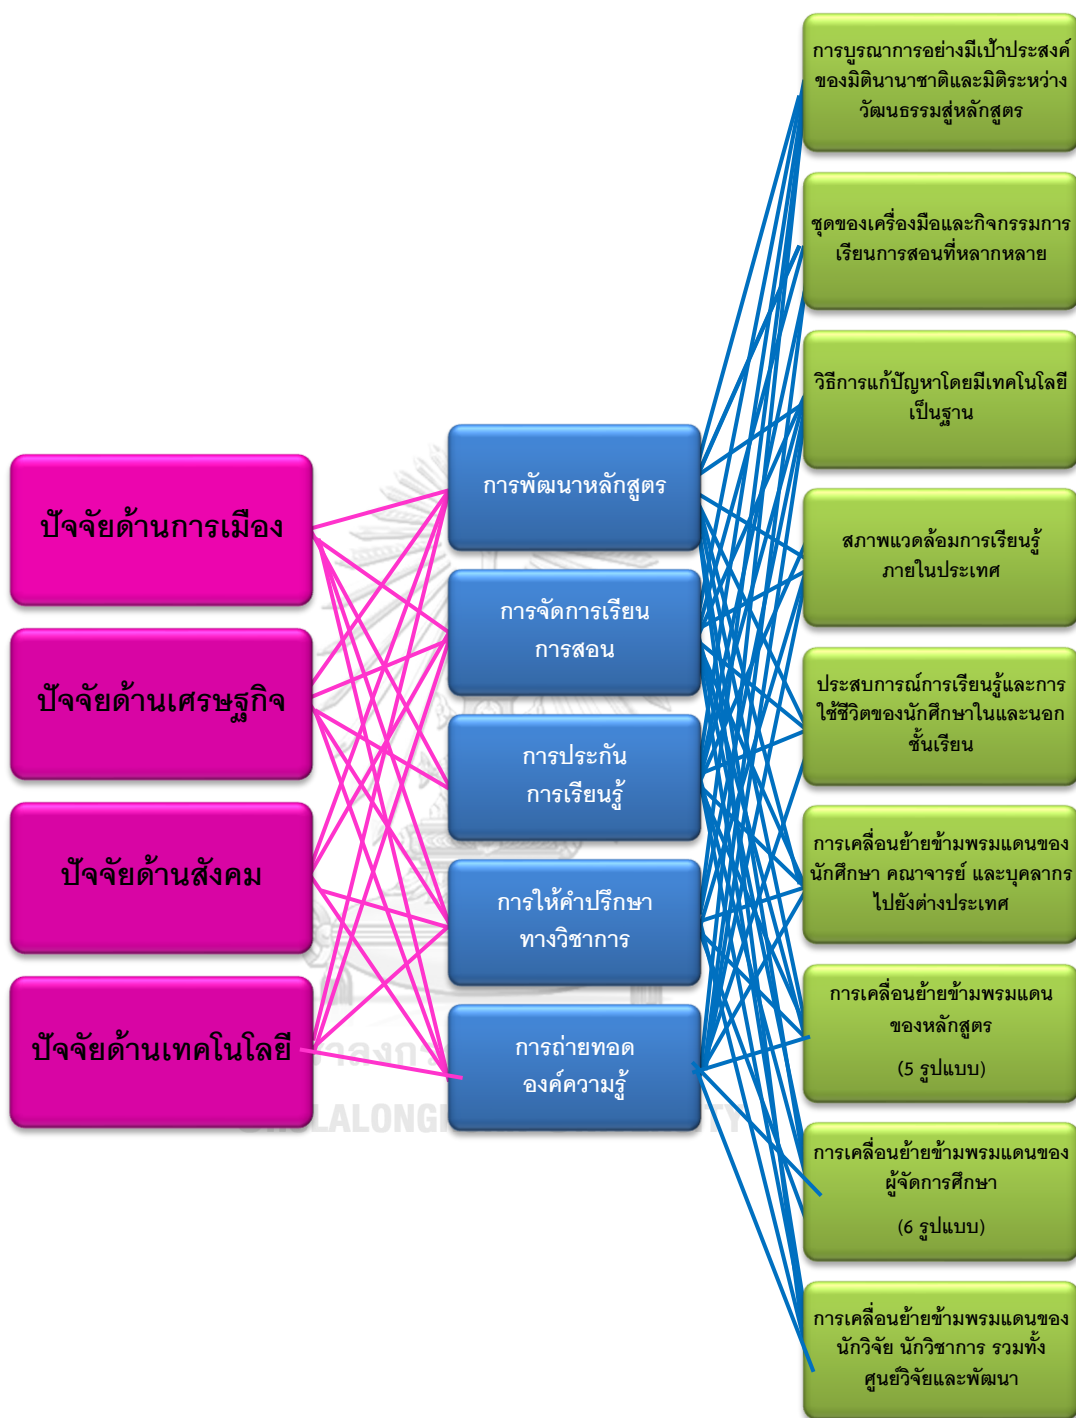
ปัจจัยด้านการเมือง

ปัจจัยด้านเศรษฐกิจ

ปัจจัยด้านสังคม

ปัจจัยด้านเทคโนโลยี

การพัฒนาหลักสูตร

การจัดการเรียนการสอน

การประกันการเรียนรู้

การให้คำปรึกษาทางวิชาการ

การถ่ายทอดองค์ความรู้

การบูรณาการอย่างมีเป้าประสงค์ของมิตินานาชาติและมิติระหว่างวัฒนธรรมสู่หลักสูตร

ชุดของเครื่องมือและกิจกรรมการเรียนการสอนที่หลากหลาย

วิธีการแก้ปัญหาโดยมีเทคโนโลยีเป็นฐาน

สภาพแวดล้อมการเรียนรู้ภายในประเทศ

ประสบการณ์การเรียนรู้และการใช้ชีวิตของนักศึกษาในและนอกชั้นเรียน

การเคลื่อนย้ายข้ามพรมแดนของนักศึกษา คณาจารย์ และบุคลากรไปยังต่างประเทศ

การเคลื่อนย้ายข้ามพรมแดนของหลักสูตร

(5 รูปแบบ)

การเคลื่อนย้ายข้ามพรมแดนของผู้จัดการศึกษา

(6 รูปแบบ)

การเคลื่อนย้ายข้ามพรมแดนของนักวิจัย นักวิชาการ รวมทั้งศูนย์วิจัยและพัฒนา